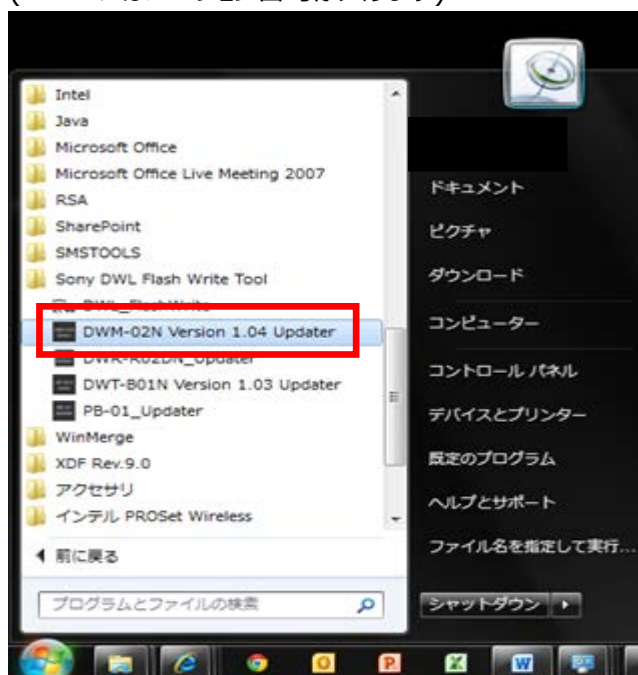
Intel
Java
Microsoft Office
Microsoft Office Live Meeting 2007
RSA
SharePoint
SMSTOOLS
Sony DWL Flash Write Tool
DWL_Flash Write
DWM-02N Version 1.04 Updater
DWR-R02DN_Updater
DWT-B01N Version 1.03 Updater
PB-01_Updater
WinMerge
XDF Rev.9.0
アクセサリ
インテル PROSet Wireless
前に戻る
プログラムとファイルの検索

ドキュメント
ピクチャ
ダウンロード
コンピューター
コントロール パネル
デバイスとプリンター
既定のプログラム
ヘルプとサポート
ファイル名を指定して実行...
シャットダウン